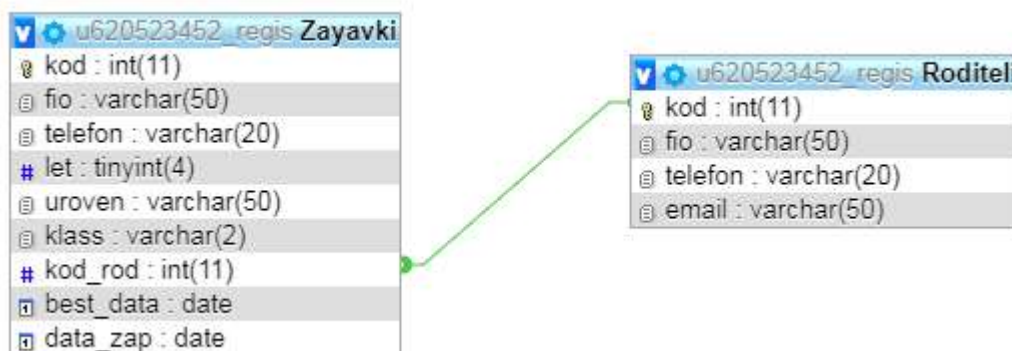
u620523452_regis Zayavki
kod : int(11)
fio : varchar(50)
telefon : varchar(20)
let : tinyint(4)
uroven : varchar(50)
klass : varchar(2)
kod_rod : int(11)
best_data : date
data_zap : date

u620523452_regis Roditeli
kod : int(11)
fio : varchar(50)
telefon : varchar(20)
email : varchar(50)